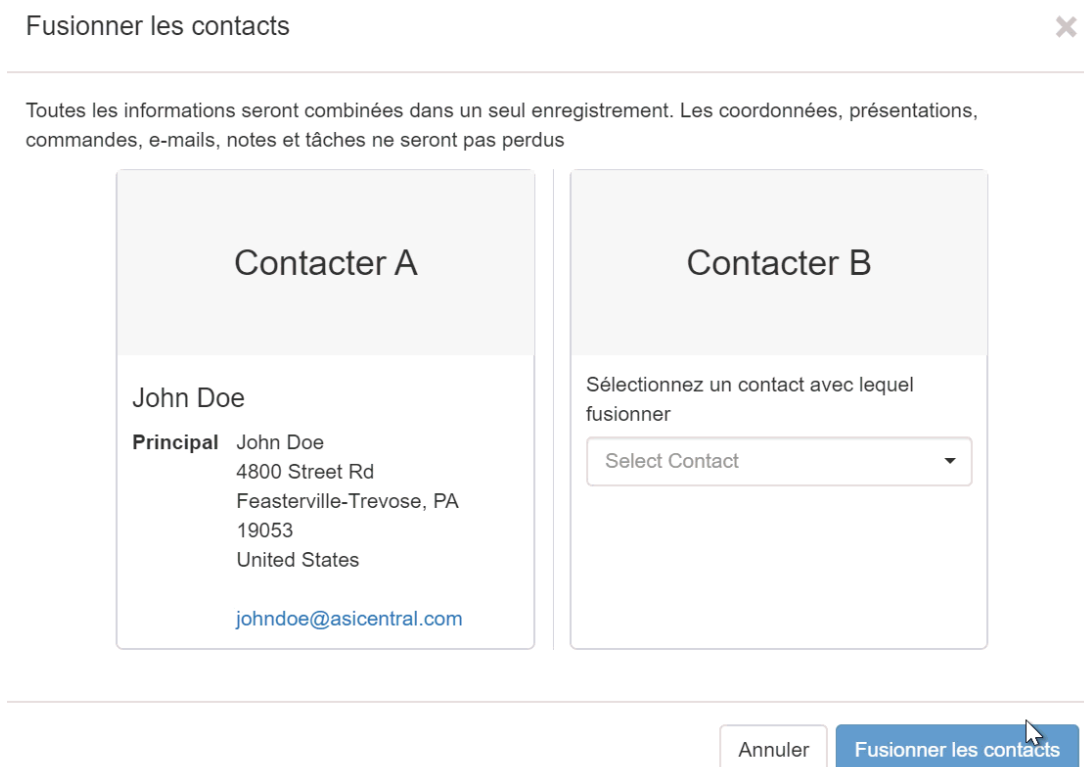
Fusionner les contacts

×

Toutes les informations seront combinées dans un seul enregistrement. Les coordonnées, présentations, commandes, e-mails, notes et tâches ne seront pas perdus

Contacter A

John Doe

**Principal** John Doe
4800 Street Rd
Feasterville-Trevose, PA
19053
United States

johndoe@asicentral.com

Contacter B

Sélectionnez un contact avec lequel fusionner

Select Contact

Annuler

Fusionner les contacts